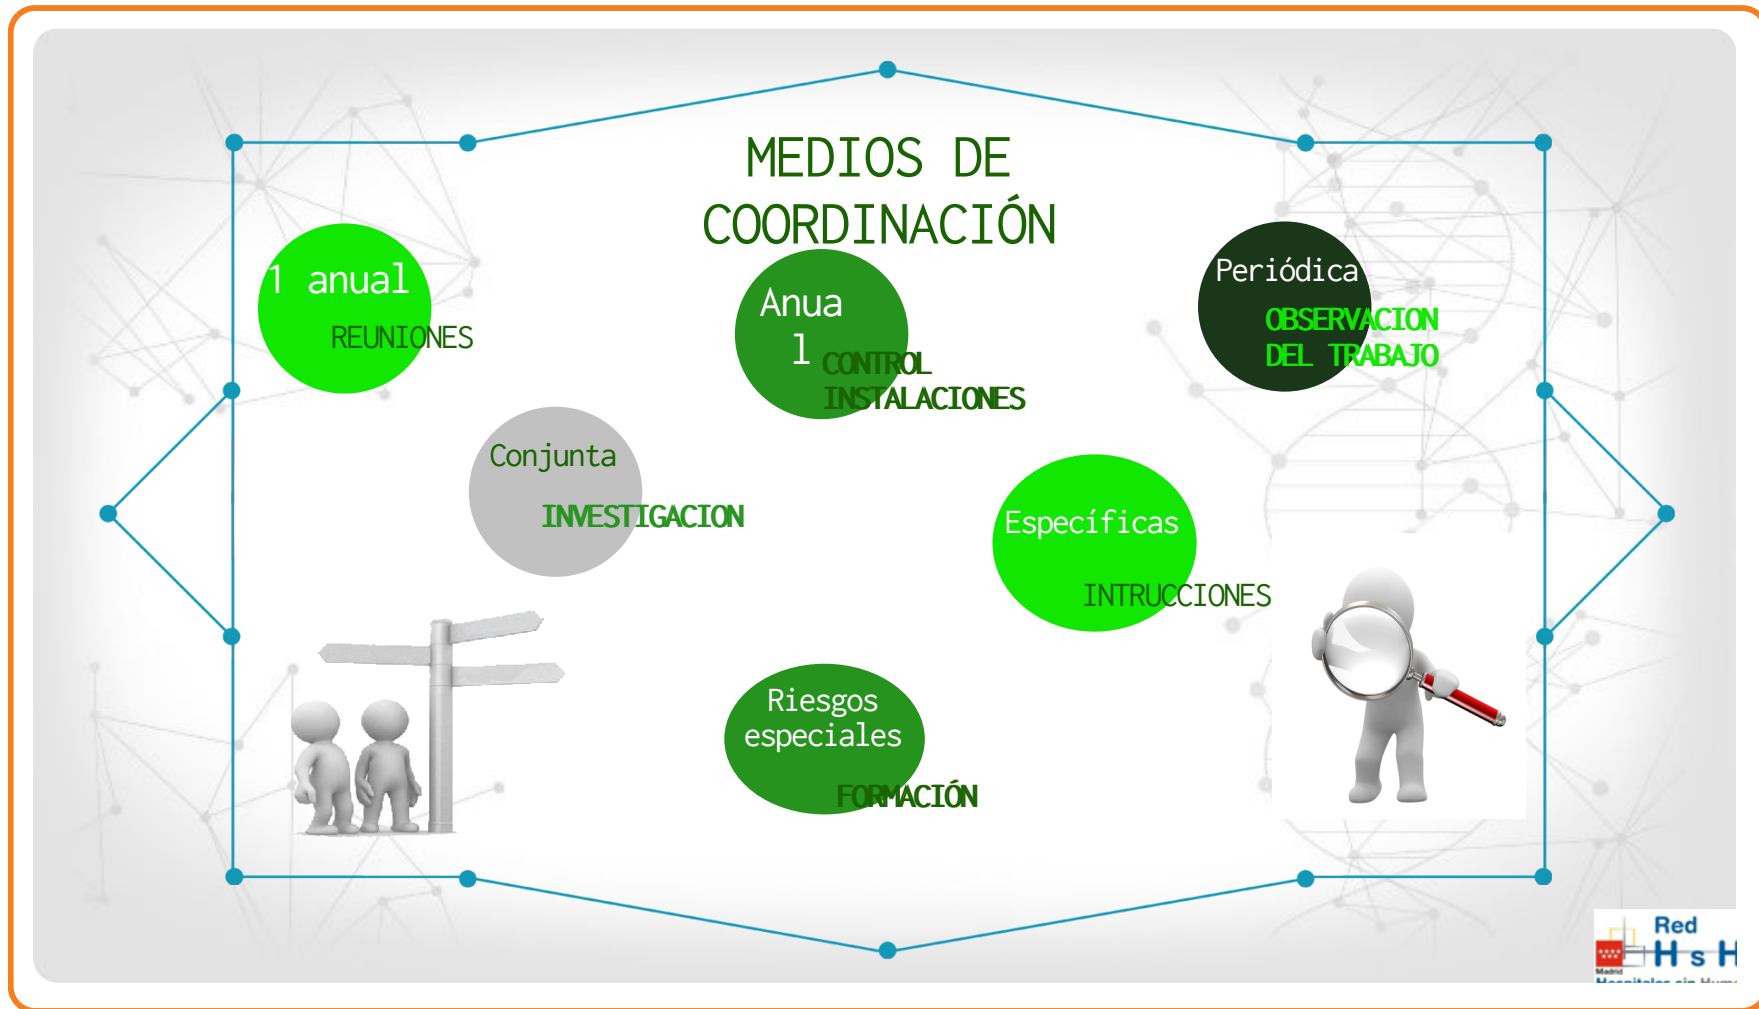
MEDIOS DE COORDINACIÓN

1 anual
REUNIONES

Anua
l
CONTROL
INSTALACIONES

Periódica
OBSERVACION
DEL TRABAJO

Conjunta
INVESTIGACION

Específicas
INTRUCCIONES

Riesgos
especiales
FORMACIÓN

Red
H s H
Madrid
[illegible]